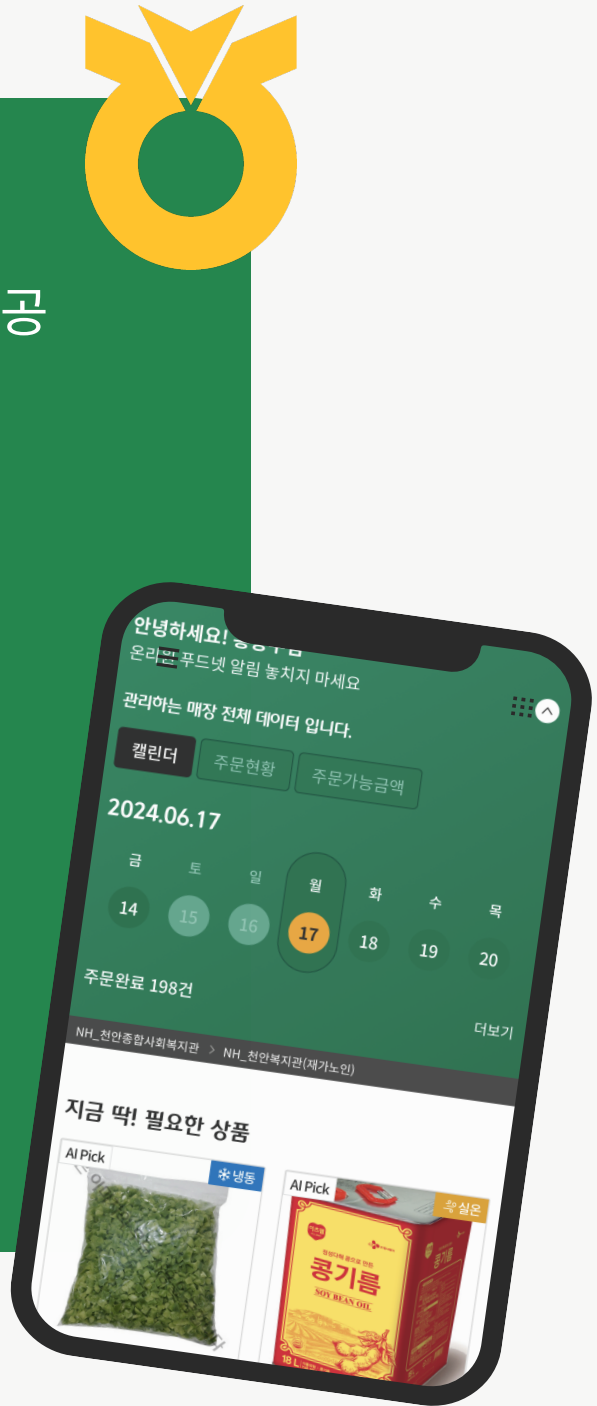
공

안녕하세요! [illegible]
온라인 푸드넷 알림 놓치지 마세요

관리하는 매장 전체 데이터 입니다.

캘린더
주문현황
주문가능금액

2024.06.17

금
14
토
15
일
16
월
17
화
18
수
19
목
20

주문완료 198건

더보기

NH_천안종합사회복지관 > NH_천안복지관(재가노인)

지금 딱! 필요한 상품

AI Pick
냉동

AI Pick
실온

콩기름
SOY BEAN OIL